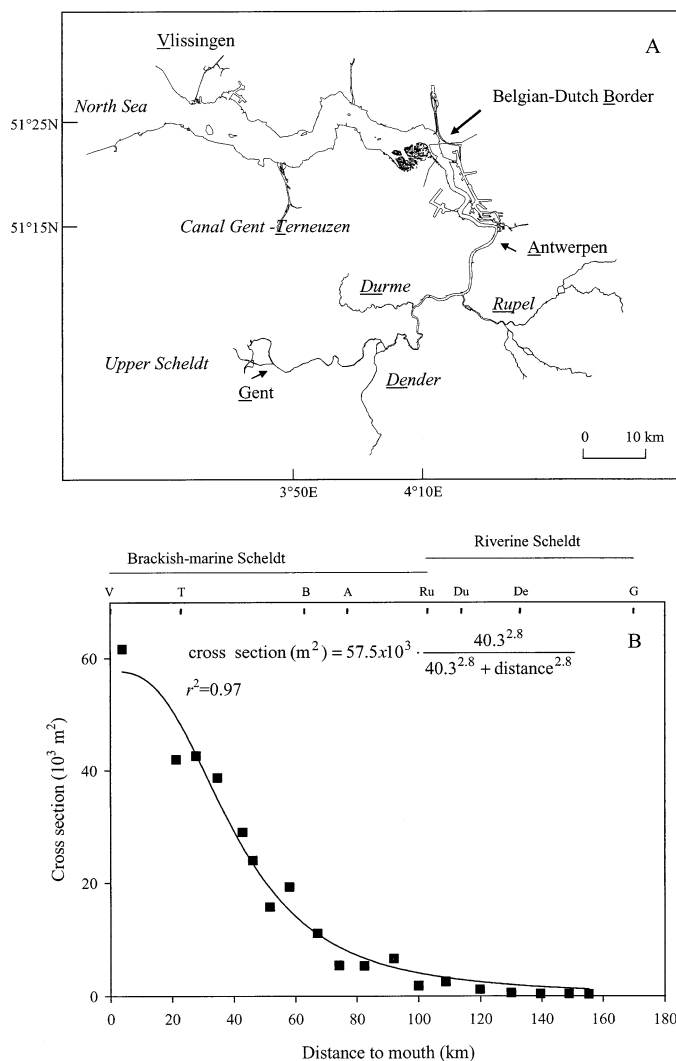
Vlissingen

A

North Sea

51°25N

Belgian-Dutch Border

51°15N

Canal Gent -Terneuzen

Antwerpen

Durme

Rupel

Upper Scheldt

Gent

Dender

0 10 km

3°50E

4°10E

Brackish-marine Scheldt

Riverine Scheldt

V T B A Ru Du De G

B

cross section (m$^2$) = 57.5$x$10$^3$ $\cdot \frac{40.3^{2.8}}{40.3^{2.8} + \text{distance}^{2.8}}$

$r^2$=0.97

Cross section (10$^3$ m$^2$)

60

40

20

0

0 20 40 60 80 100 120 140 160 180

Distance to mouth (km)